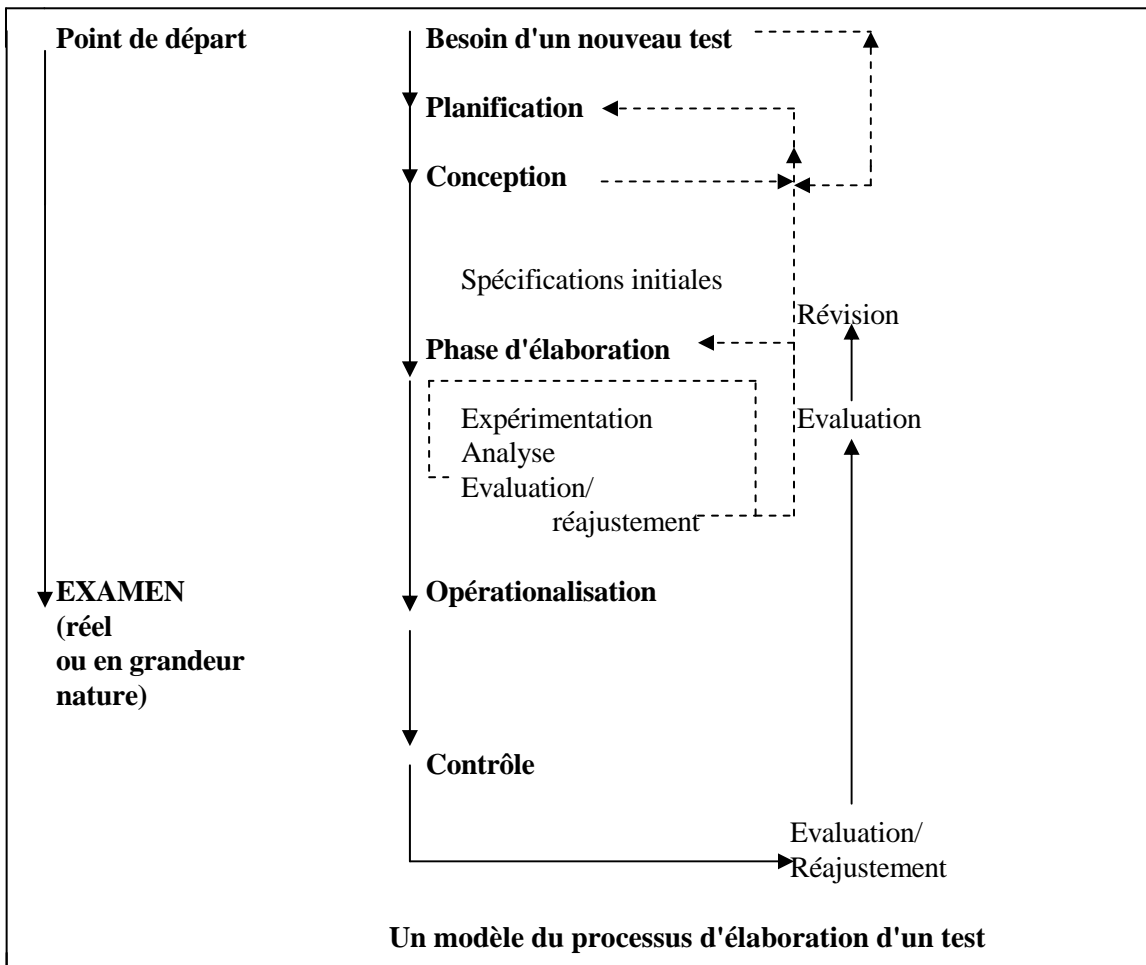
Point de départ

Besoin d'un nouveau test

Planification

Conception

Spécifications initiales

Révision

Phase d'élaboration

Expérimentation
Analyse
Evaluation/
réajustement

Evaluation

EXAMEN
(réel
ou en grandeur
nature)

Opérationalisation

Contrôle

Evaluation/
Réajustement

Un modèle du processus d'élaboration d'un test